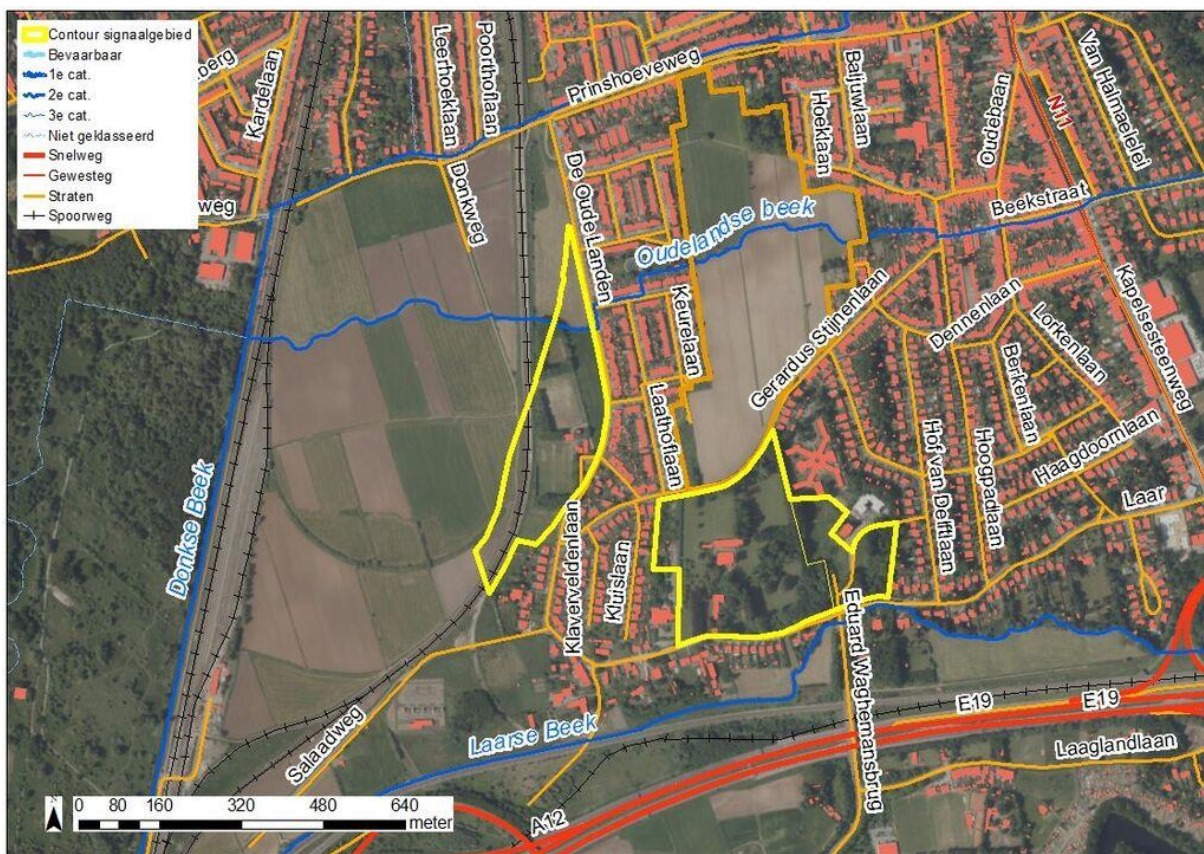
Contour signaalgebied
Bevaarbaar
1e cat.
2e cat.
3e cat.
Niet geklasseerd
Snelweg
Gewesteg
Straten
Spoorweg

berg
Kardelaan
weg
Leerhoeklaan
Poorthoflaan
Prinshoeveweg
Donkweg
De Oude Landen
Hoeklaan
Baljuwlaan
Oudebaan
N11
Van Hamaelelei
Beekstraat
Oudelandse beek
Keurelaan
Gerardus Stijnenlaan
Dennenlaan
Lorkenlaan
Kapelsesteenweg
Berkenlaan
Laathoflaan
Hof van Delftlaan
Hoogpadlaan
Haagdoornlaan
Laar
Donkse Beek
Klaverveldenlaan
Kruislaan
Eduard Waghemansbrug
E19
E19
Laarse Beek
Salaadweg
Laaglandlaan
A12

N
0 80 160 320 480 640
meter